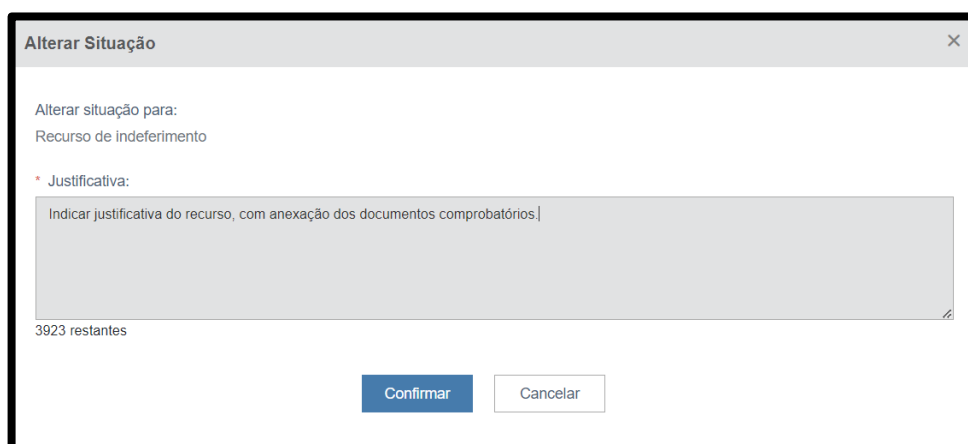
Alterar Situação

×

Alterar situação para:
Recurso de indeferimento

* Justificativa:

Indicar justificativa do recurso, com anexação dos documentos comprobatórios.

3923 restantes

Confirmar

Cancelar